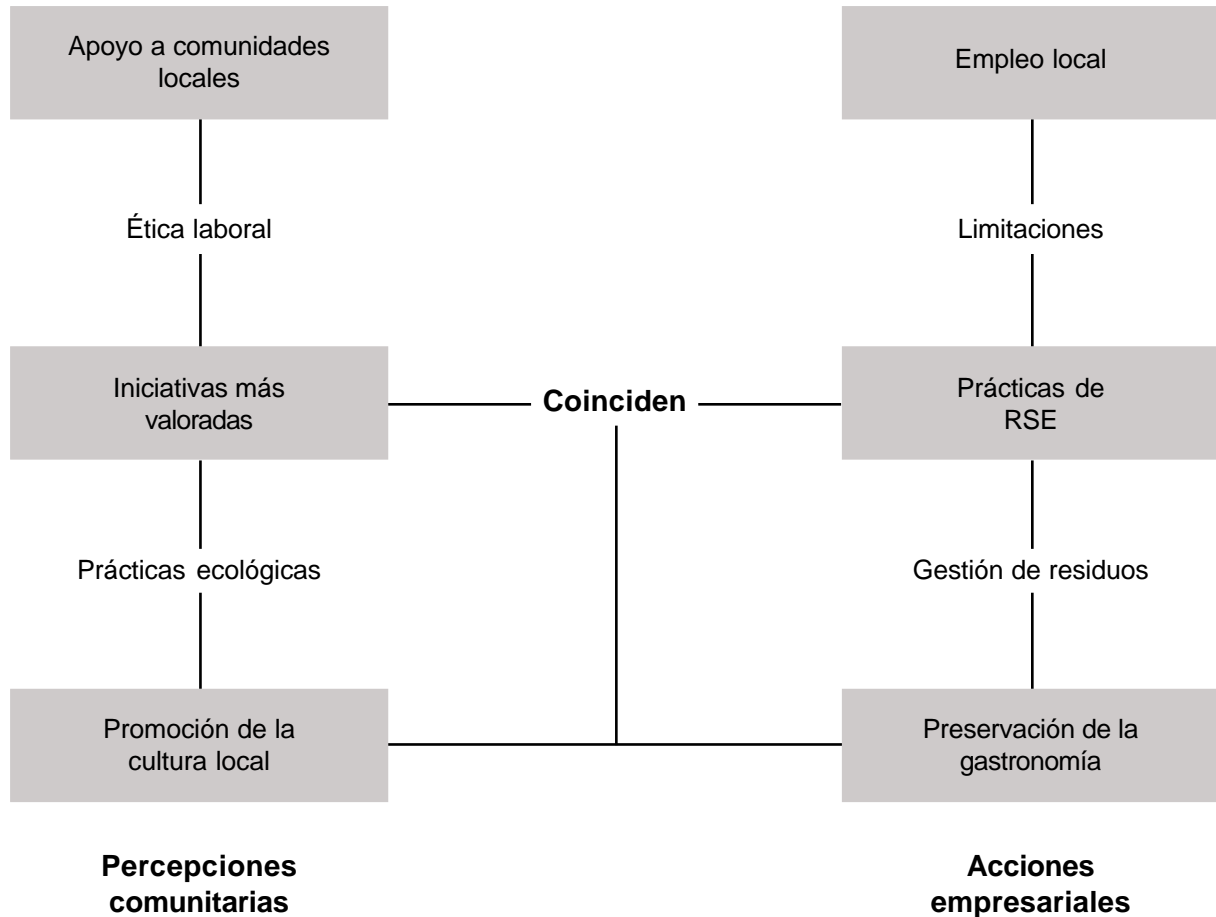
Apoyo a comunidades locales

Ética laboral

Iniciativas más valoradas

Prácticas ecológicas

Promoción de la cultura local

Percepciones comunitarias

Coinciden

Empleo local

Limitaciones

Prácticas de RSE

Gestión de residuos

Preservación de la gastronomía

Acciones empresariales